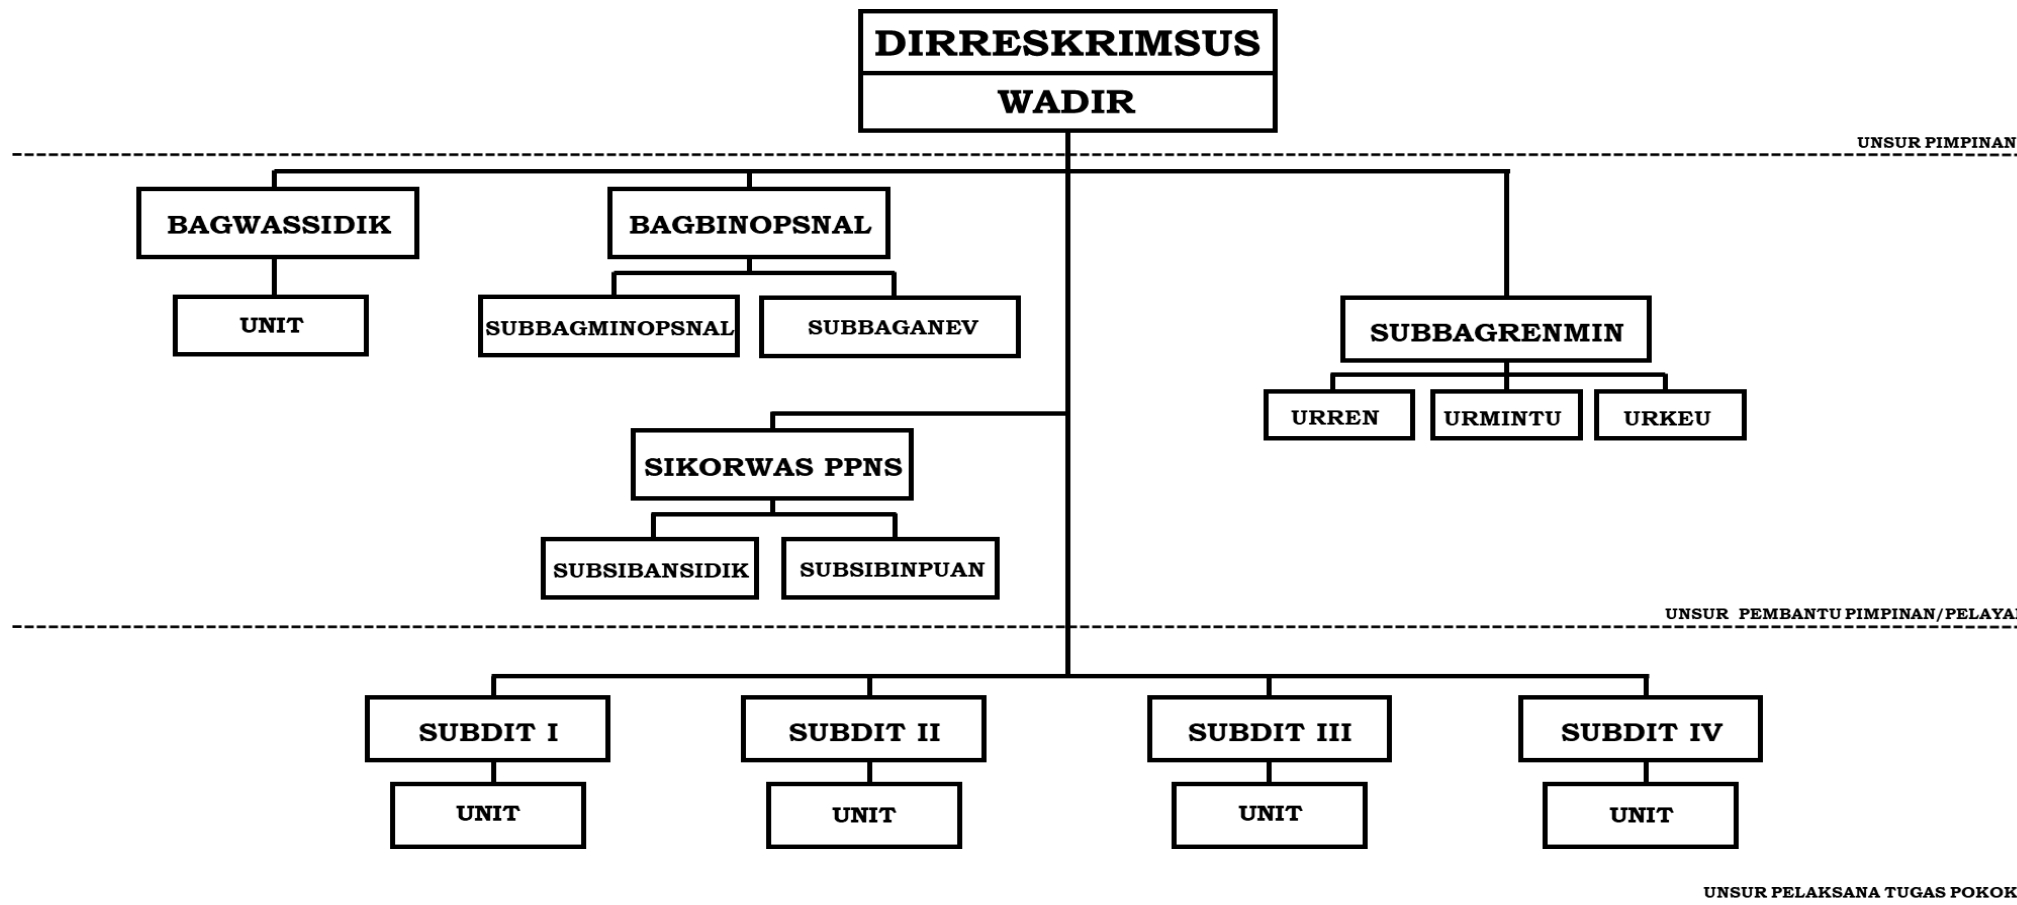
DIRRESKRIMSUS
WADIR

UNSUR PIMPINAN

BAGWASSIDIK
UNIT

BAGBINOPSNAL
SUBBAGMINOPSNAL
SUBBAGANEV

SUBBAGRENMIN
URREN
URMINTU
URKEU

SIKORWAS PPNS
SUBSIBANSIDIK
SUBSIBINPUAN

UNSUR PEMBANTU PIMPINAN/PELAYA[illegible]

SUBDIT I
UNIT
SUBDIT II
UNIT
SUBDIT III
UNIT
SUBDIT IV
UNIT

UNSUR PELAKSANA TUGAS POKOK